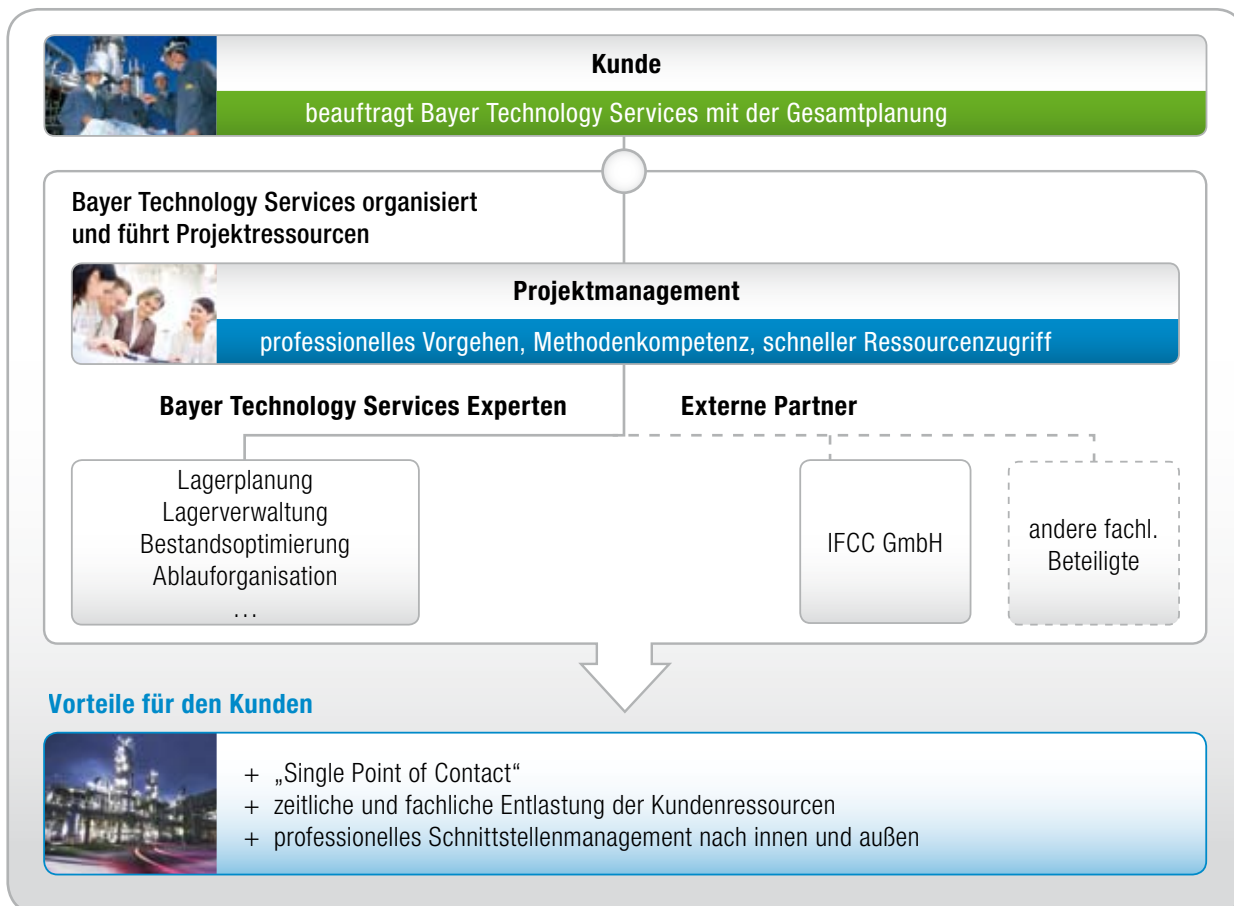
Kunde

beauftragt Bayer Technology Services mit der Gesamtplanung

Bayer Technology Services organisiert und führt Projektressourcen

Projektmanagement

professionelles Vorgehen, Methodenkompetenz, schneller Ressourcenzugriff

Bayer Technology Services Experten

Externe Partner

Lagerplanung
Lagerverwaltung
Bestandsoptimierung
Ablauforganisation
...

IFCC GmbH

andere fachl. Beteiligte

Vorteile für den Kunden

+ „Single Point of Contact“
+ zeitliche und fachliche Entlastung der Kundenressourcen
+ professionelles Schnittstellenmanagement nach innen und außen